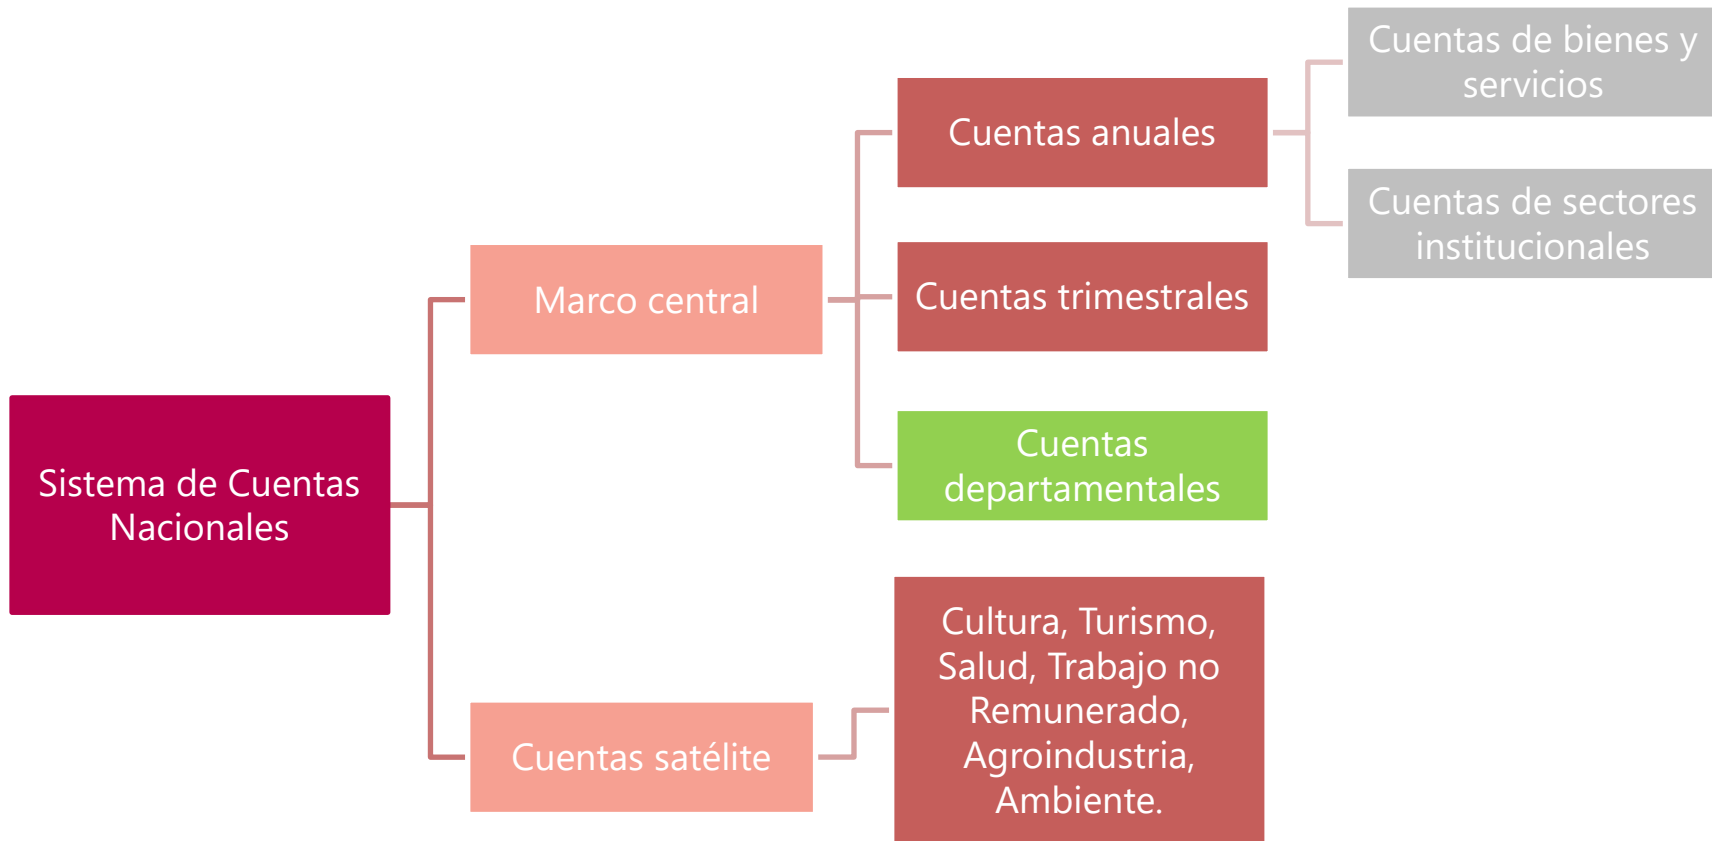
Sistema de Cuentas Nacionales

Marco central

Cuentas anuales

Cuentas de bienes y servicios

Cuentas de sectores institucionales

Cuentas trimestrales

Cuentas departamentales

Cuentas satélite

Cultura, Turismo, Salud, Trabajo no Remunerado, Agroindustria, Ambiente.